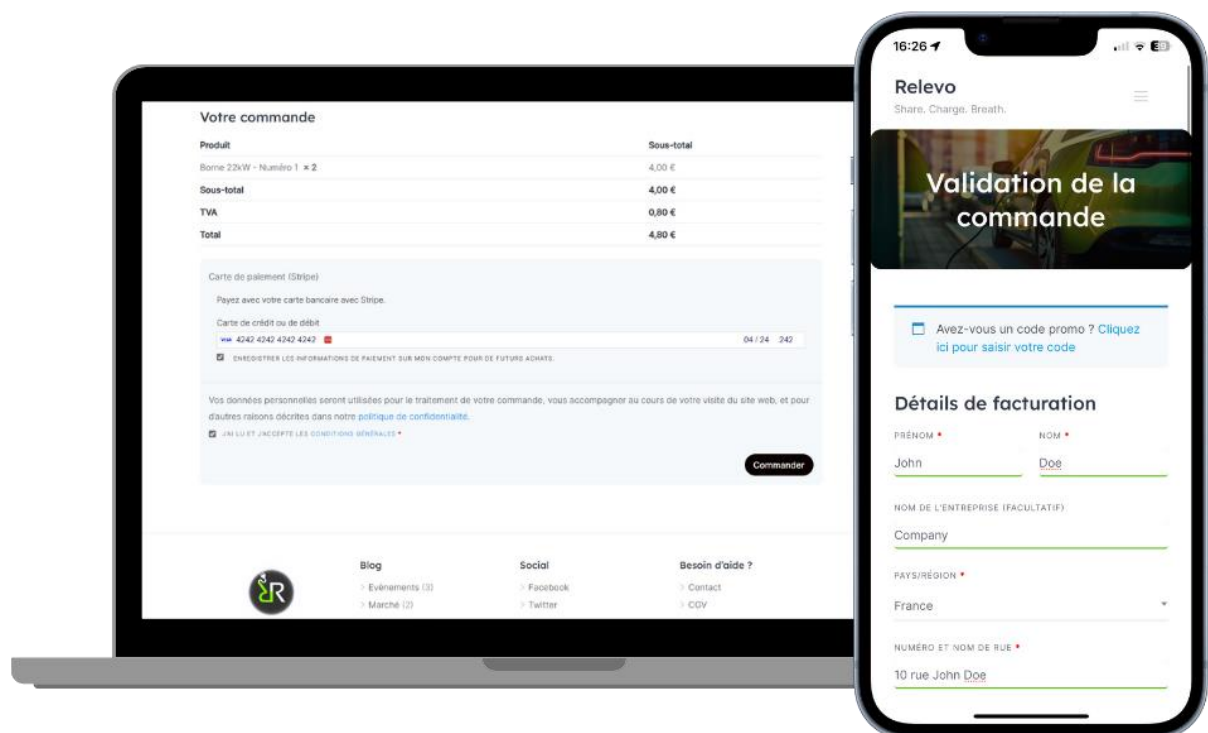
Votre commande

| Produit | Sous-total |
|---|---|
| Borne 22kW - Numéro 1 × 2 | 4,00 € |
| Sous-total | 4,00 € |
| TVA | 0,80 € |
| Total | 4,80 € |

Carte de paiement (Stripe)

Payez avec votre carte bancaire avec Stripe.

Carte de crédit ou de débit

VISA 4242 4242 4242 4242 04 / 24 242

ENREGISTRER LES INFORMATIONS DE PAIEMENT SUR MON COMPTE POUR DE FUTURS ACHATS.

Vos données personnelles seront utilisées pour le traitement de votre commande, vous accompagner au cours de votre visite du site web, et pour d'autres raisons décrites dans notre politique de confidentialité.

J'AI LU ET J'ACCEPTE LES CONDITIONS GÉNÉRALES *

Commander

Blog
> Evénements (3)
> Marché (2)

Social
> Facebook
> Twitter

Besoin d'aide ?
> Contact
> CGV

16:26

Relevo
Share. Charge. Breath.

Validation de la commande

Avez-vous un code promo ? Cliquez ici pour saisir votre code

Détails de facturation

PRÉNOM *
John

NOM *
Doe

NOM DE L'ENTREPRISE (FACULTATIF)
Company

PAYS/RÉGION *
France

NUMÉRO ET NOM DE RUE *
10 rue John Doe